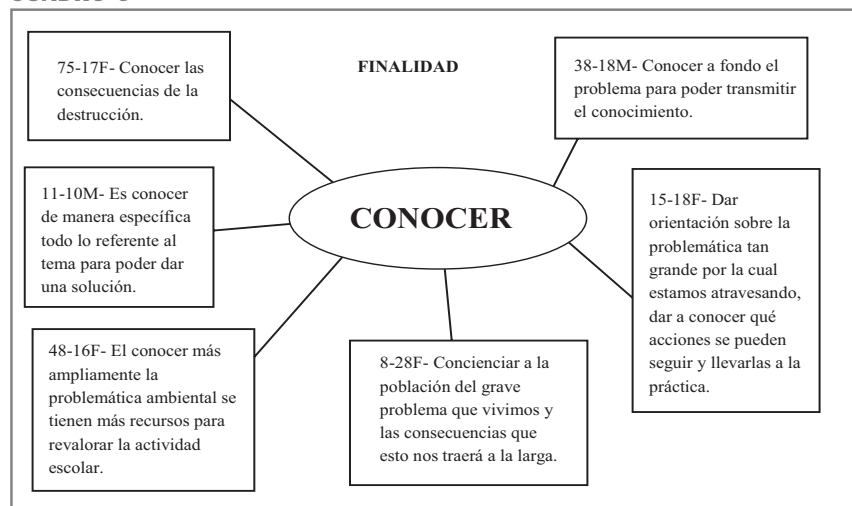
FINALIDAD

75-17F- Conocer las consecuencias de la destrucción.

38-18M- Conocer a fondo el problema para poder transmitir el conocimiento.

11-10M- Es conocer de manera específica todo lo referente al tema para poder dar una solución.

CONOCER

15-18F- Dar orientación sobre la problemática tan grande por la cual estamos atravesando, dar a conocer qué acciones se pueden seguir y llevarlas a la práctica.

48-16F- El conocer más ampliamente la problemática ambiental se tienen más recursos para revalorar la actividad escolar.

8-28F- Concienciar a la población del grave problema que vivimos y las consecuencias que esto nos traerá a la larga.